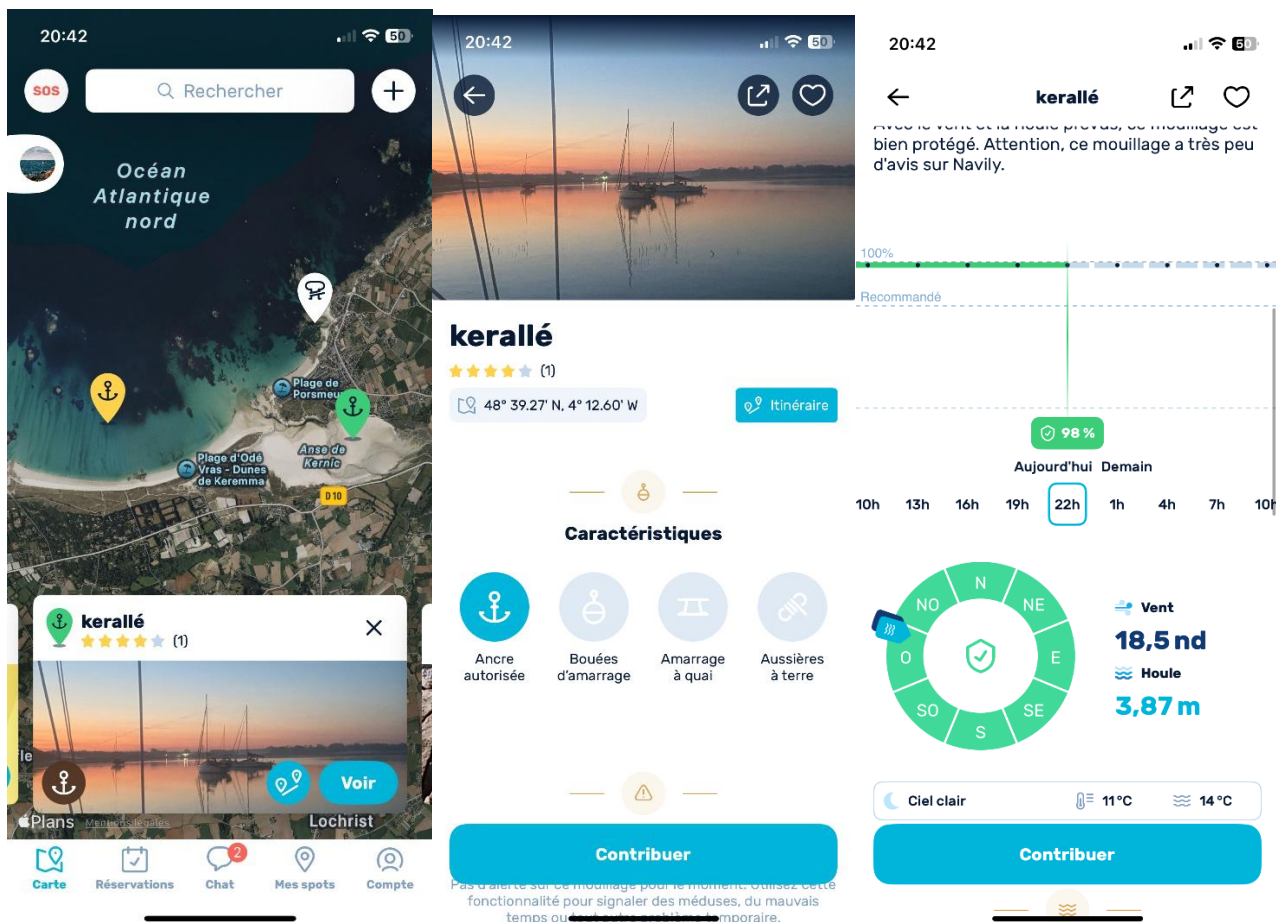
20:42

50

SOS

Rechercher

+

Océan Atlantique nord

Plage de Porsmeur

Plage d'Odé Vras - Dunes de Keremma

Anse de Kernic

D10

kerallé

(1)

Voir

Plans

Mentions légales

Lochrist

Carte

Réservations

2

Chat

Mes spots

Compte

20:42

50

kerallé

(1)

48° 39.27' N, 4° 12.60' W

Itinéraire

Caractéristiques

Ancre autorisée

Bouées d'amarrage

Amarrage à quai

Aussières à terre

Contribuer

Pas d'alerte sur ce mouillage pour le moment. Utilisez cette fonctionnalité pour signaler des méduses, du mauvais temps ou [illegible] problème temporaire.

20:42

50

kerallé

Avec le vent et la houle prévus, ce mouillage est bien protégé. Attention, ce mouillage a très peu d'avis sur Navily.

100%

Recommandé

98 %

Aujourd'hui Demain

10h 13h 16h 19h 22h 1h 4h 7h 10h

N

NE

E

SE

S

SO

O

NO

Vent

18,5 nd

Houle

3,87 m

Ciel clair

11°C

14°C

Contribuer